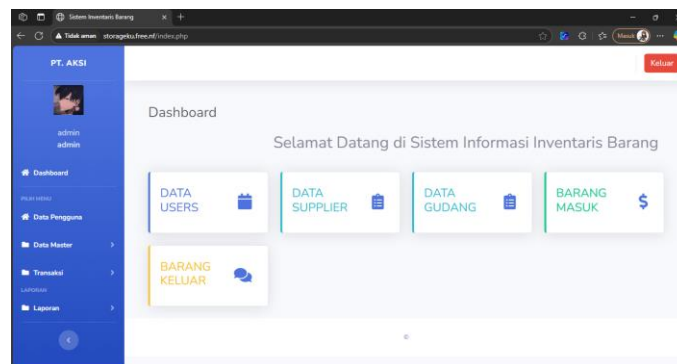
Sistem Inventaris Barang

Tidak aman storageku.free.nf/index.php

Masuk

PT. AKSI

Keluar

admin
admin

Dashboard

PILIH MENU

Data Pengguna

Data Master

Transaksi

LAPORAN

Laporan

Dashboard

Selamat Datang di Sistem Informasi Inventaris Barang

DATA USERS

DATA SUPPLIER

DATA GUDANG

BARANG MASUK

$

BARANG KELUAR

©